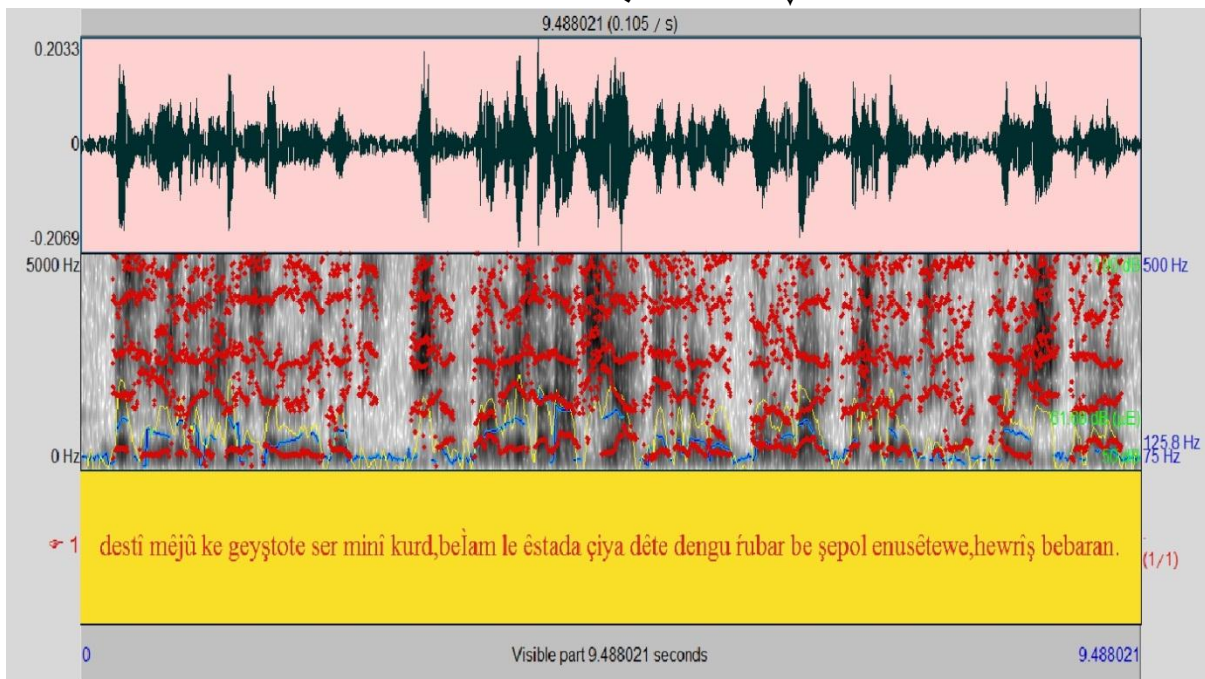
9.488021 (0.105 / s)

0.2033

0

-0.2069

5000 Hz

0 Hz

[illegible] dB

500 Hz

81.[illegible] dB (LE)

125.8 Hz

75 Hz

1 destî mêjû ke geyştote ser minî kurd,beȴam le êstada çiya dête dengu ŕubar be şepol enusêtewe,hewrîş bebaran.

(1/1)

0

Visible part 9.488021 seconds

9.488021